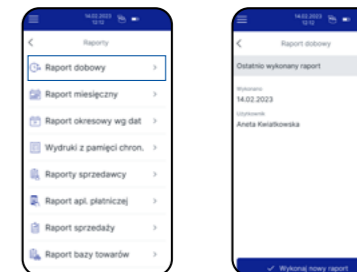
14.02.2023 12:12

Raporty

Raport dobowy

Raport miesięczny

Raport okresowy wg dat

Wydruki z pamięci chron.

Raporty sprzedawcy

Raport apl. płatniczej

Raport sprzedaży

Raport bazy towarów

14.02.2023 12:12

Raport dobowy

Ostatnio wykonany raport

Wykonano
14.02.2023

Użytkownik
Aneta Kwiatkowska

Wykonaj nowy raport